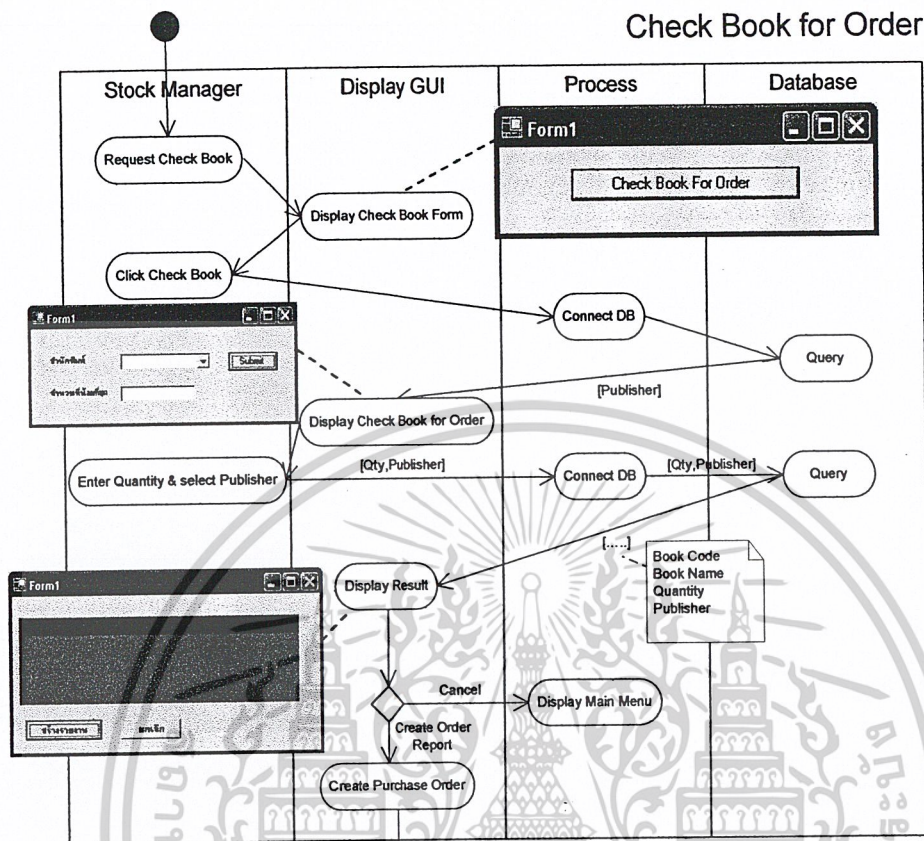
Check Book for Order

Stock Manager

Display GUI

Process

Database

Form1

Check Book For Order

Request Check Book

Display Check Book Form

Click Check Book

Form1

สำนักพิมพ์

Submit

จำนวนที่น้อยที่สุด

Connect DB

Query

[Publisher]

Display Check Book for Order

Enter Quantity & select Publisher

[Qty,Publisher]

Connect DB

[Qty,Publisher]

Query

[.....]

Book Code
Book Name
Quantity
Publisher

Form1

Display Result

สร้างรายงาน

ยกเลิก

Cancel

Display Main Menu

Create Order Report

Create Purchase Order